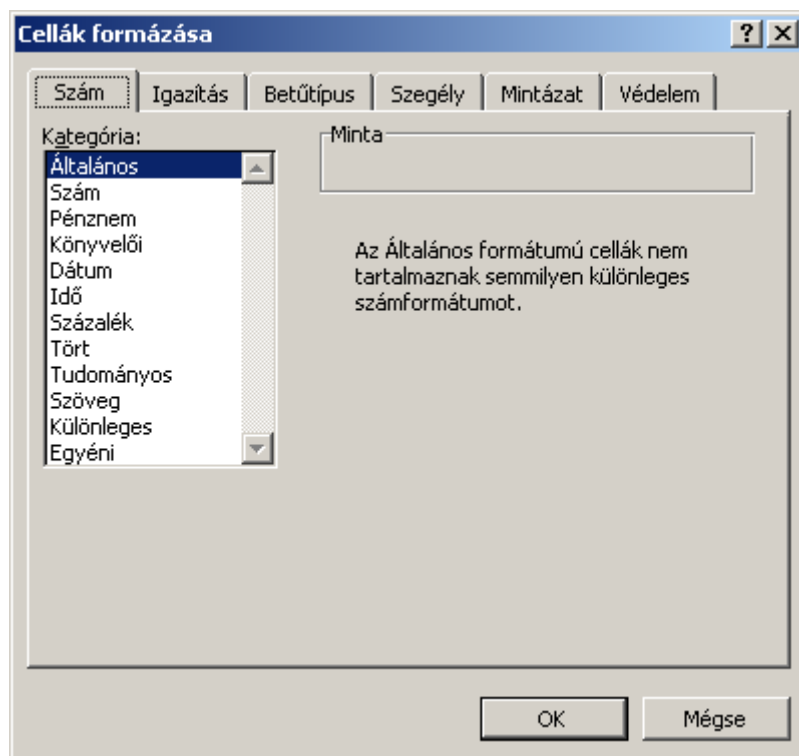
Cellák formázása

?
X

Szám
Igazítás
Betűtípus
Szegély
Mintázat
Védelem

Kategória:
Általános
Szám
Pénznem
Könyvelői
Dátum
Idő
Százalék
Tört
Tudományos
Szöveg
Különleges
Egyéni

Minta

Az Általános formátumú cellák nem tartalmaznak semmilyen különleges számformátumot.

OK
Mégse